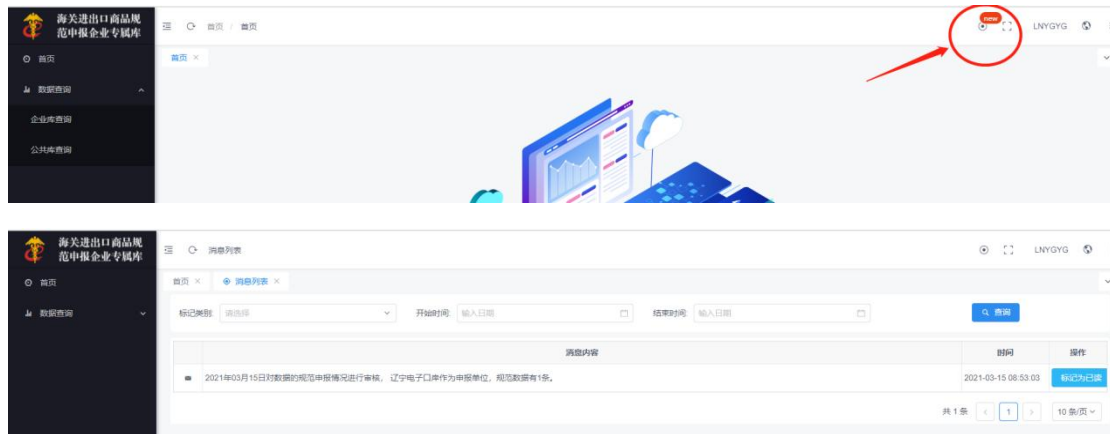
海关进出口商品规范申报企业专属库

首页 / 首页

new

LNYGYG

首页

数据查询

企业库查询

公共库查询

首页 ×

海关进出口商品规范申报企业专属库

消息列表

LNYGYG

首页

数据查询

首页 × 消息列表 ×

标记类别: 请选择

开始时间: 输入日期

结束时间: 输入日期

查询

| | 消息内容 | 时间 | 操作 |
|---|---|---|---|
| | 2021年03月15日对数据的规范申报情况进行审核，辽宁电子口岸作为申报单位，规范数据有1条。 | 2021-03-15 08:53:03 | 标记为已读 |

共 1 条 < 1 > 10 条/页